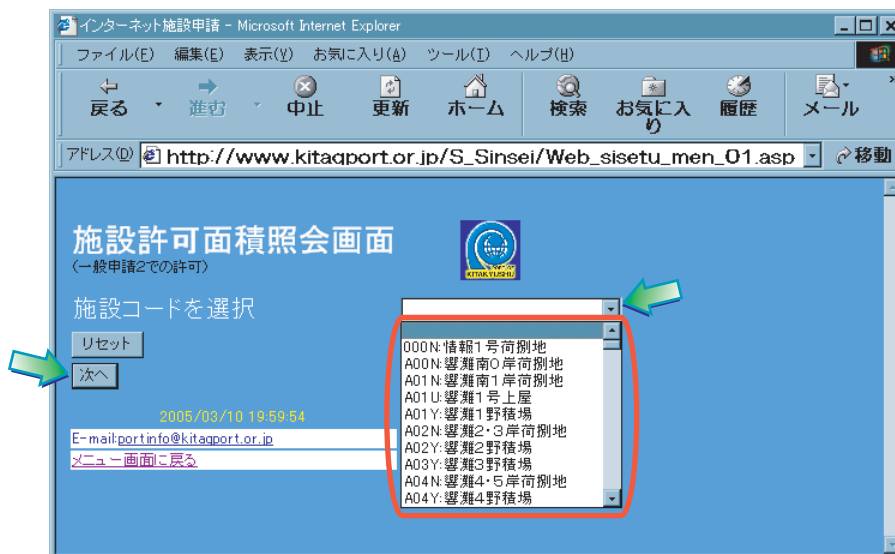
インターネット施設申請 - Microsoft Internet Explorer

ファイル(F) 編集(E) 表示(V) お気に入り(A) ツール(T) ヘルプ(H)

戻る 進む 中止 更新 ホーム 検索 お気に入り 履歴 メール

アドレス(D) http://www.kitaqport.or.jp/S_Sinsei/Web_sisetu_men_01.asp 移動

施設許可面積照会画面
(一般申請2での許可)

KITAKYUSHU

施設コードを選択

リセット

次へ

2005/03/10 19:59:54

E-mail:portinfo@kitaqport.or.jp

メニュー画面に戻る

000N:情報1号荷捌地
A00N:響灘南0岸荷捌地
A01N:響灘南1岸荷捌地
A01U:響灘1号上屋
A01Y:響灘1野積場
A02N:響灘2・3岸荷捌地
A02Y:響灘2野積場
A03Y:響灘3野積場
A04N:響灘4・5岸荷捌地
A04Y:響灘4野積場